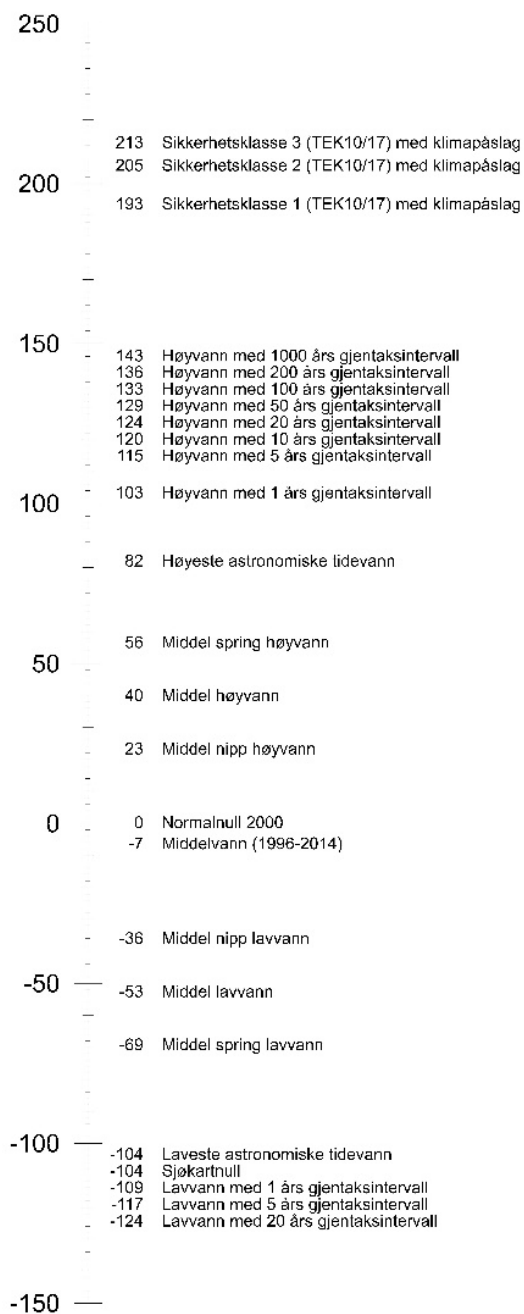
250

213 Sikkerhetsklasse 3 (TEK10/17) med klimapåslag
205 Sikkerhetsklasse 2 (TEK10/17) med klimapåslag
200
193 Sikkerhetsklasse 1 (TEK10/17) med klimapåslag

150
143 Høyvann med 1000 års gjentaksintervall
136 Høyvann med 200 års gjentaksintervall
133 Høyvann med 100 års gjentaksintervall
129 Høyvann med 50 års gjentaksintervall
124 Høyvann med 20 års gjentaksintervall
120 Høyvann med 10 års gjentaksintervall
115 Høyvann med 5 års gjentaksintervall

100
103 Høyvann med 1 års gjentaksintervall

82 Høyeste astronomiske tidevann

56 Middel spring høyvann
50
40 Middel høyvann

23 Middel nipp høyvann

0
0 Normalnull 2000
-7 Middelvann (1996-2014)

-36 Middel nipp lavvann
-50
-53 Middel lavvann

-69 Middel spring lavvann

-100
-104 Laveste astronomiske tidevann
-104 Sjøkartnull
-109 Lavvann med 1 års gjentaksintervall
-117 Lavvann med 5 års gjentaksintervall
-124 Lavvann med 20 års gjentaksintervall

-150